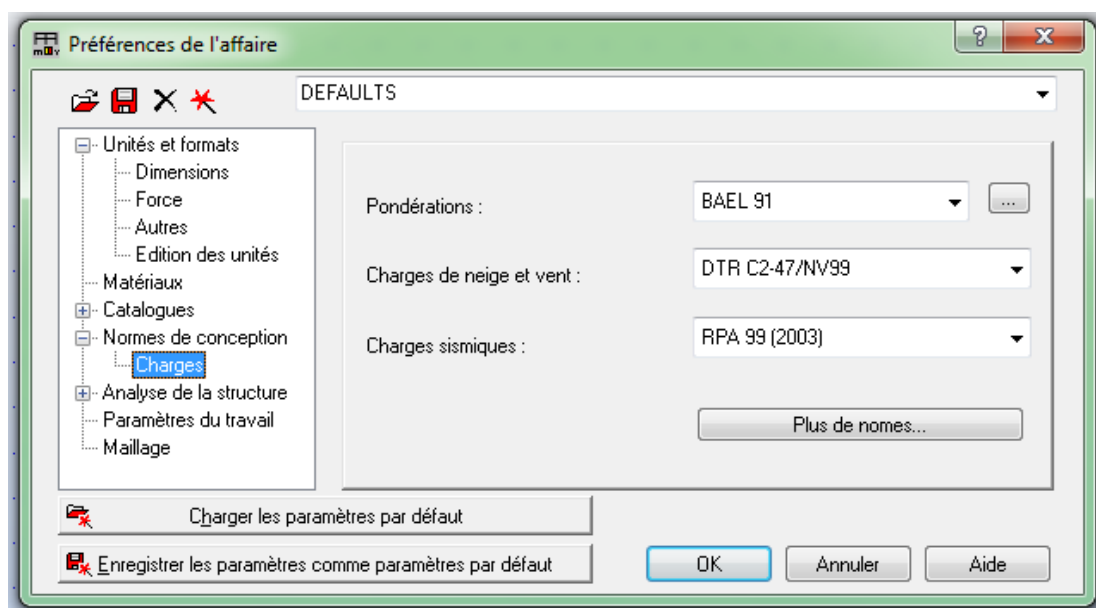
Préférences de l'affaire

DEFAULTS

Unités et formats
Dimensions
Force
Autres
Edition des unités
Matériaux
Catalogues
Normes de conception
Charges
Analyse de la structure
Paramètres du travail
Maillage

Pondérations : BAEL 91 ...

Charges de neige et vent : DTR C2-47/NV99

Charges sismiques : RPA 99 (2003)

Plus de nomes...

Charger les paramètres par défaut

Enregistrer les paramètres comme paramètres par défaut

OK Annuler Aide